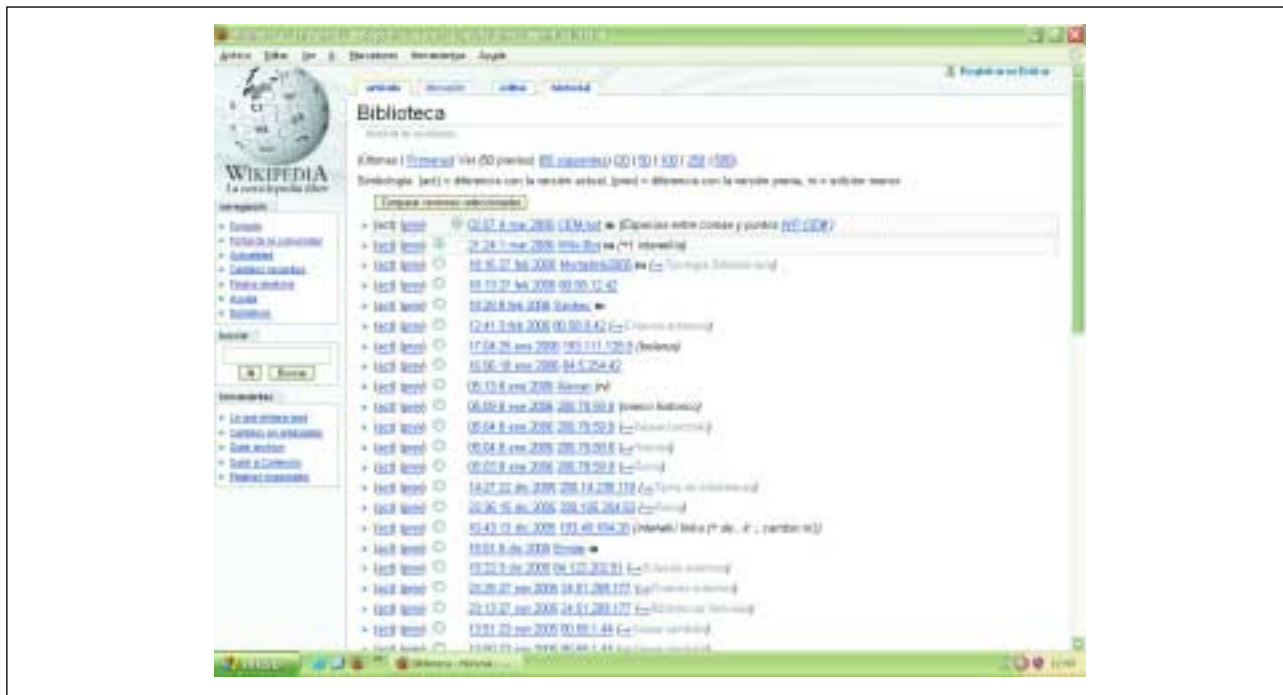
Archivo Editar Ver Ir Marcadores Herramientas Ayuda

Registrarse/Entrar

artículo discusión editar historial

Biblioteca

WIKIPEDIA
La enciclopedia libre

navegación
Portada
Portal de la comunidad
Actualidad
Cambios recientes
Página aleatoria
Ayuda
Donativos

buscar
Ir Buscar

herramientas

(Últimas | Primeras) Ver (50 previas) (50 siguientes) (20 | 50 | 100 | 250 | 500)

Simbología: (act) = diferencia con la versión actual, (prev) = diferencia con la versión previa, m = edición menor

Comparar versiones seleccionadas

(act) (prev) 02:57 4 mar 2006 CEM-bot m (Espacios entre comas y puntos WP:CDW)
(act) (prev) 21:24 1 mar 2006 Villa-Bot m (**1 interwiki)
(act) (prev) 18:16 27 feb 2006 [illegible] m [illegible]
(act) (prev) 18:11 27 feb 2006 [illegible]
(act) (prev) 10:20 8 feb 2006 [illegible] m
(act) (prev) 12:41 3 feb 2006 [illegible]
(act) (prev) 17:04 26 ene 2006 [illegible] (historia)
(act) (prev) 15:06 18 ene 2006 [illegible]
(act) (prev) 05:13 8 ene 2006 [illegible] rvv
(act) (prev) 05:09 8 ene 2006 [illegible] (marco histórico)
(act) (prev) 05:04 8 ene 2006 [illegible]
(act) (prev) 05:04 8 ene 2006 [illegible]
(act) (prev) 05:03 8 ene 2006 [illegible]
(act) (prev) 14:27 22 dic 2005 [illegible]
(act) (prev) 22:36 15 dic 2005 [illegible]
(act) (prev) 10:43 13 dic 2005 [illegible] (interwiki/ links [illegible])
(act) (prev) 18:51 6 dic 2005 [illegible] m
(act) (prev) 19:22 5 dic 2005 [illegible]
(act) (prev) 20:26 27 nov 2005 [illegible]
(act) (prev) 20:13 27 nov 2005 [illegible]
(act) (prev) 13:51 23 nov 2005 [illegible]
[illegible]

Biblioteca - Mozilla